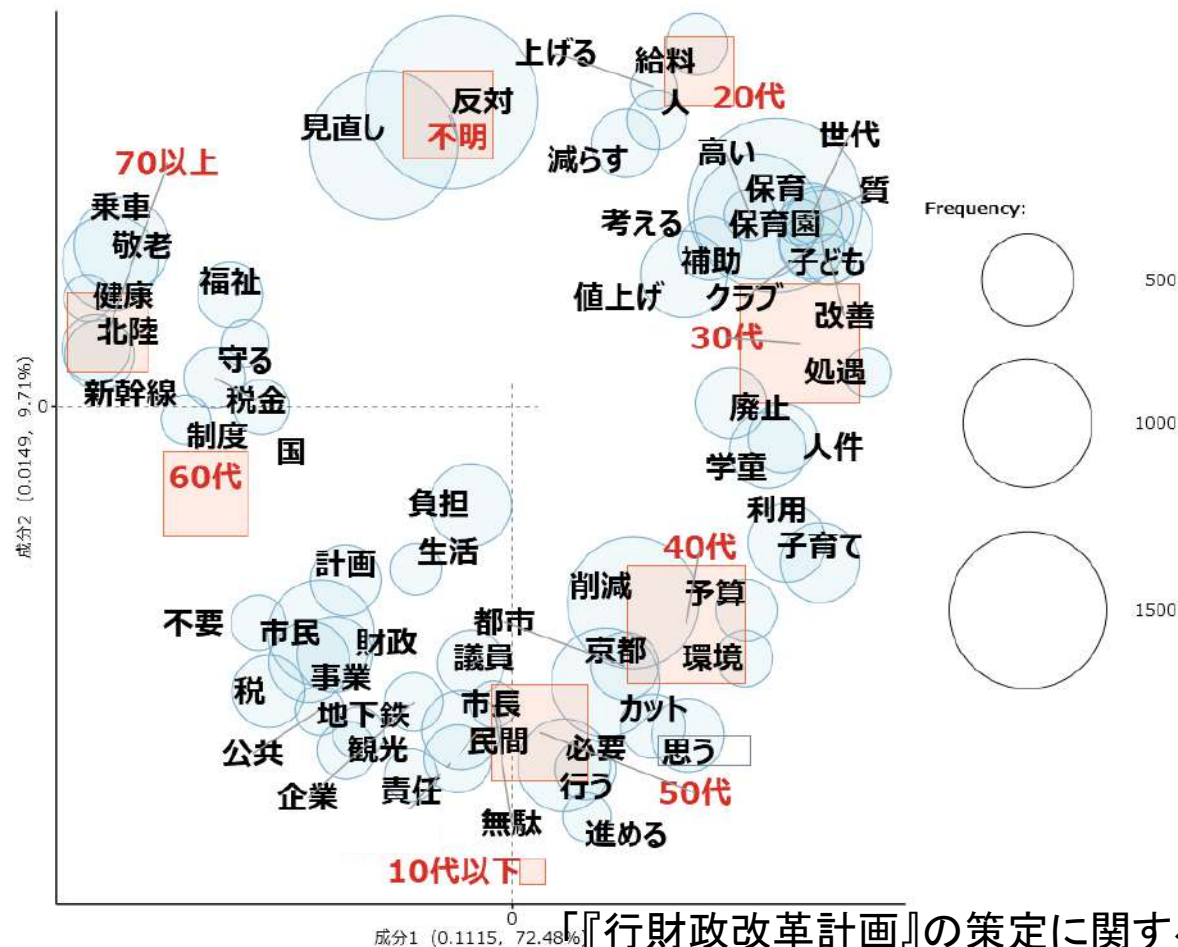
上げる
給料
人
20代
反対
不明
見直し
減らす
高い
世代
70以上
保育
質
乗車
考える
保育園
Frequency:
敬老
補助
子ども
福祉
値上げ
クラブ
500
健康
改善
北陸
30代
守る
処遇
新幹線
税金
0
廃止
1000
制度
人件
国
学童
60代
利用
負担
40代
子育て
生活
計画
削減
予算
1500
不要
都市
市民
財政
京都
議員
環境
事業
税
地下鉄
市長
カット
民間
必要
思う
公共
観光
行う
50代
企業
責任
無駄
進める
10代以下
成分2 (0.0149, 9.71%)
成分1 (0.1115, 72.48%)
0
「『行財政改革計画』の策定に関す